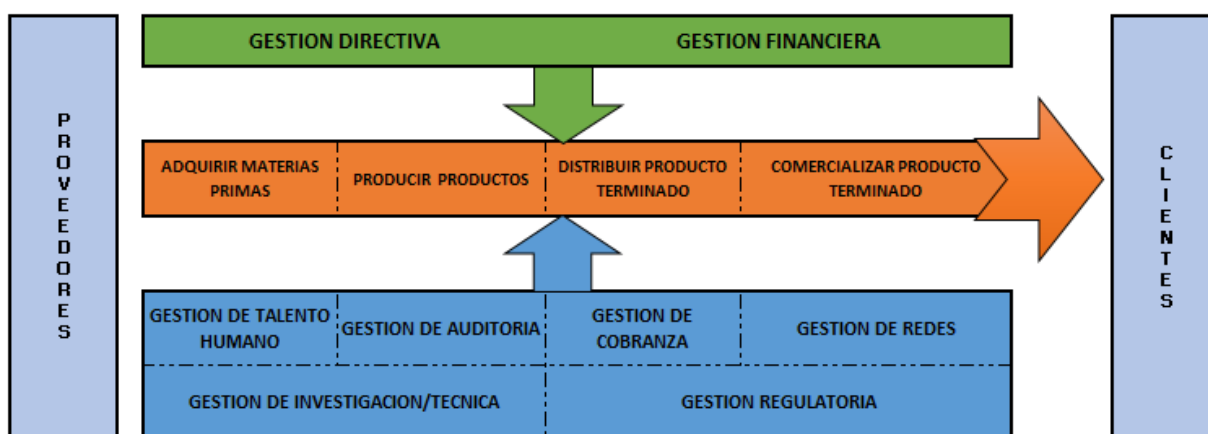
PROVEEDORES

GESTION DIRECTIVA

GESTION FINANCIERA

ADQUIRIR MATERIAS PRIMAS

PRODUCIR PRODUCTOS

DISTRIBUIR PRODUCTO TERMINADO

COMERCIALIZAR PRODUCTO TERMINADO

GESTION DE TALENTO HUMANO

GESTION DE AUDITORIA

GESTION DE COBRANZA

GESTION DE REDES

GESTION DE INVESTIGACION/TECNICA

GESTION REGULATORIA

CLIENTES